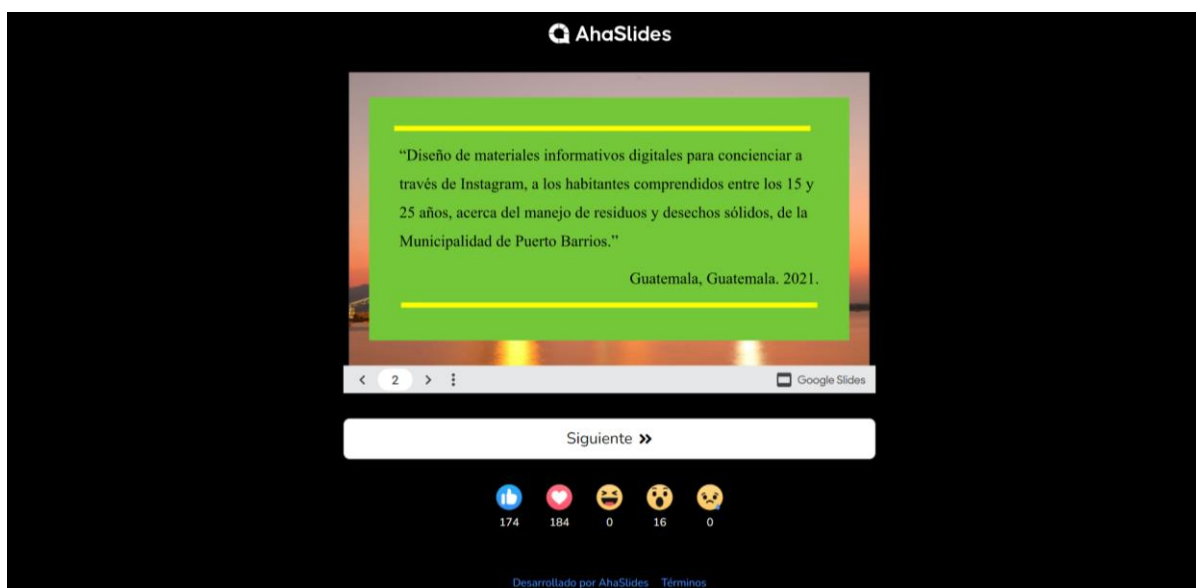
AhaSlides

“Diseño de materiales informativos digitales para concienciar a través de Instagram, a los habitantes comprendidos entre los 15 y 25 años, acerca del manejo de residuos y desechos sólidos, de la Municipalidad de Puerto Barrios.”

Guatemala, Guatemala. 2021.

< 2 >

Google Slides

Siguiente »

174 184 0 16 0

Desarrollado por AhaSlides Términos